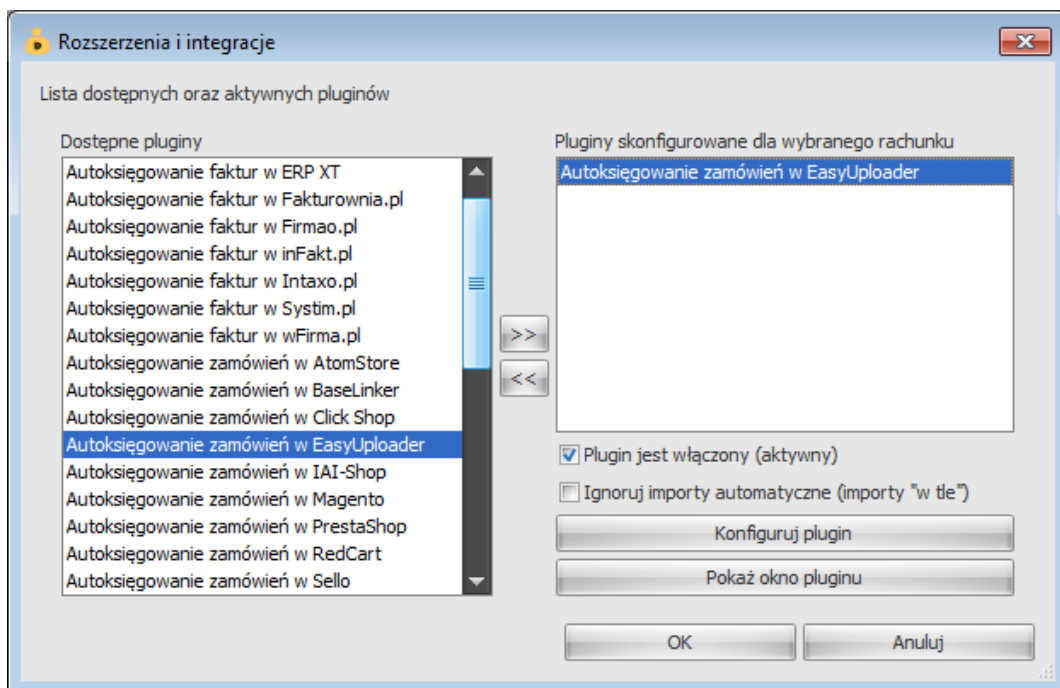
Rozszerzenia i integracje

Lista dostępnych oraz aktywnych pluginów

Dostępne pluginy

Autoksięgowanie faktur w ERP XT
Autoksięgowanie faktur w Fakturownia.pl
Autoksięgowanie faktur w Firmao.pl
Autoksięgowanie faktur w inFakt.pl
Autoksięgowanie faktur w Intaxo.pl
Autoksięgowanie faktur w Systim.pl
Autoksięgowanie faktur w wFirma.pl
Autoksięgowanie zamówień w AtomStore
Autoksięgowanie zamówień w BaseLinker
Autoksięgowanie zamówień w Click Shop
Autoksięgowanie zamówień w EasyUploader
Autoksięgowanie zamówień w IAI-Shop
Autoksięgowanie zamówień w Magento
Autoksięgowanie zamówień w PrestaShop
Autoksięgowanie zamówień w RedCart
Autoksięgowanie zamówień w Sello

>>
<<

Pluginy skonfigurowane dla wybranego rachunku

Autoksięgowanie zamówień w EasyUploader

Plugin jest włączony (aktywny)
Ignoruj importy automatyczne (importy "w tle")

Konfiguruj plugin
Pokaż okno pluginu

OK
Anuluj